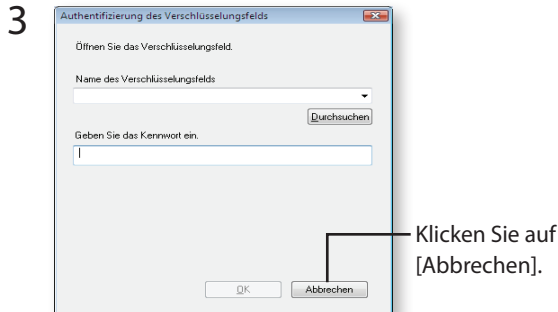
3

Authentifizierung des Verschlüsselungsfelds

Öffnen Sie das Verschlüsselungsfeld.

Name des Verschlüsselungsfelds

Durchsuchen

Geben Sie das Kennwort ein.

OK

Abbrechen

Klicken Sie auf [Abbrechen].